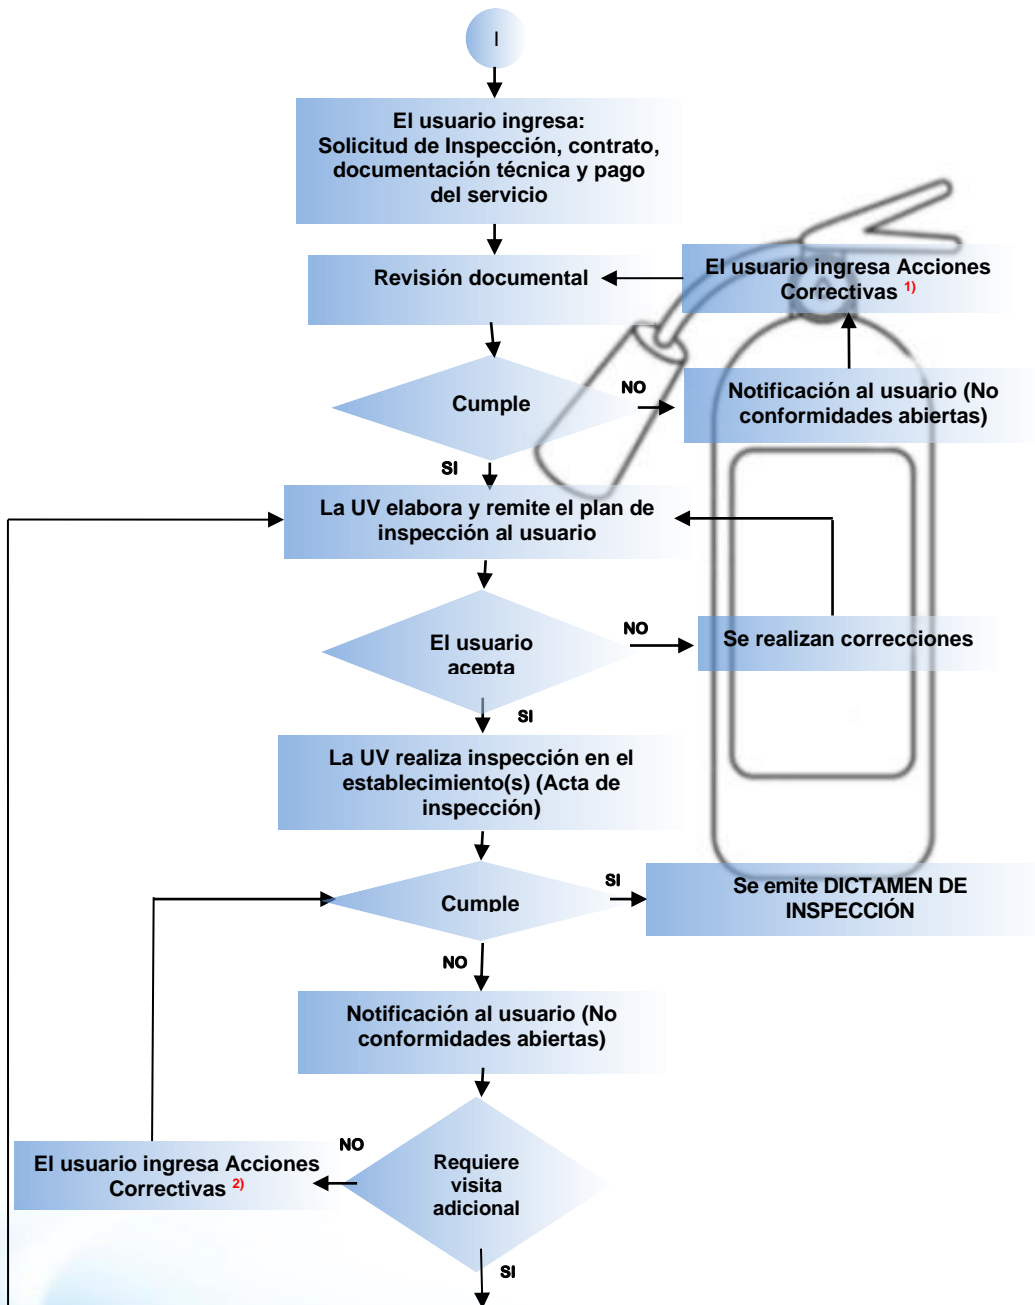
I

El usuario ingresa: Solicitud de Inspección, contrato, documentación técnica y pago del servicio

Revisión documental

El usuario ingresa Acciones Correctivas $^{1)}$

Cumple

NO

Notificación al usuario (No conformidades abiertas)

SI

La UV elabora y remite el plan de inspección al usuario

El usuario acepta

NO

Se realizan correcciones

SI

La UV realiza inspección en el establecimiento(s) (Acta de inspección)

Cumple

SI

Se emite DICTAMEN DE INSPECCIÓN

NO

Notificación al usuario (No conformidades abiertas)

El usuario ingresa Acciones Correctivas $^{2)}$

NO

Requiere visita adicional

SI